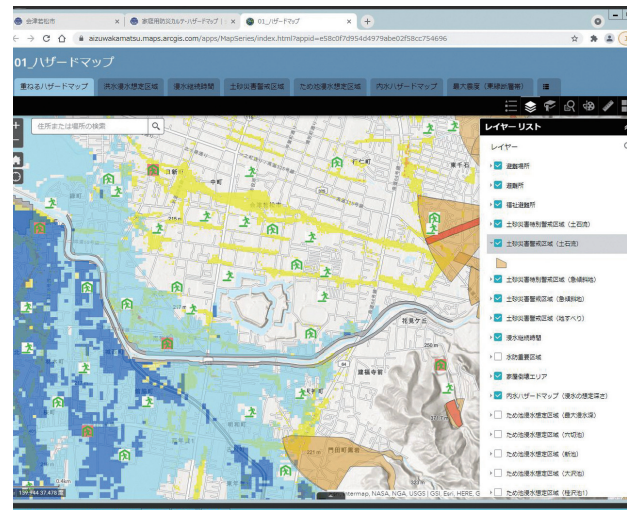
会津若松市 × 家屋倒壊危険区域ハザードマップ | × 01_ハザードマップ × +

aizuwakamatsu.maps.arcgis.com/apps/MapSeries/index.html?appid=e58c0f7d954d4979abe02f58cc754696

01_ハザードマップ

重ねるハザードマップ | 洪水浸水想定区域 | 浸水継続時間 | 土砂災害警戒区域 | ため池浸水想定区域 | 内水ハザードマップ | 最大震度（東縁断層帯）

住所または場所の検索

レイヤー リスト

レイヤー

避難場所

避難所

福祉避難所

土砂災害特別警戒区域（土石流）

土砂災害警戒区域（土石流）

土砂災害特別警戒区域（急傾斜地）

土砂災害警戒区域（急傾斜地）

土砂災害警戒区域（地すべり）

浸水継続時間

浸水重要区域

家屋倒壊エリア

内水ハザードマップ（浸水の想定深さ）

ため池浸水想定区域（最大浸水深）

ため池浸水想定区域（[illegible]）

ため池浸水想定区域（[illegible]）

ため池浸水想定区域（大沢池）

ため池浸水想定区域（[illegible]）

139.944 37.478 度

termap, NASA, NGA, USGS | GSI, Esri, HERE, G